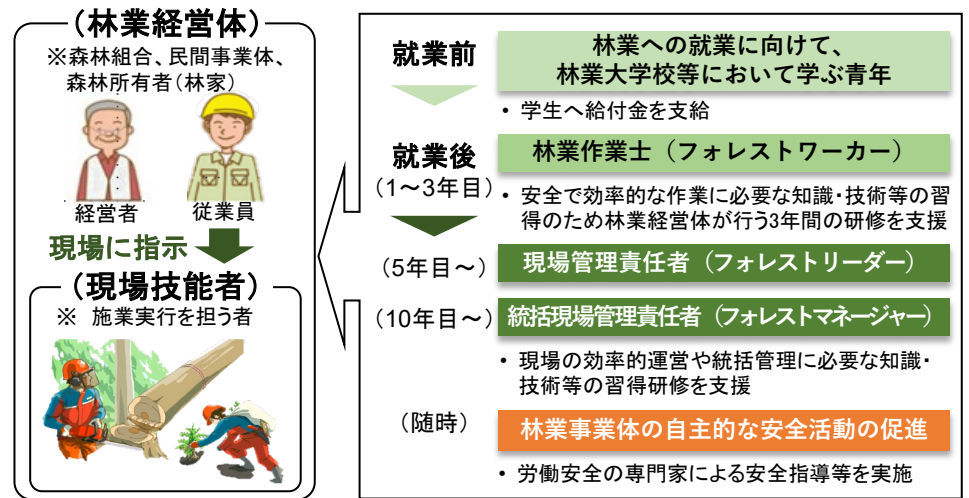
（林業経営体）
※森林組合、民間事業体、森林所有者（林家）

経営者　従業員

現場に指示

（現場技能者）
※　施業実行を担う者

就業前
林業への就業に向けて、林業大学校等において学ぶ青年
・学生へ給付金を支給

就業後
（1〜3年目）
林業作業士（フォレストワーカー）
・安全で効率的な作業に必要な知識・技術等の習得のため林業経営体が行う3年間の研修を支援

（5年目〜）
現場管理責任者（フォレストリーダー）

（10年目〜）
統括現場管理責任者（フォレストマネージャー）
・現場の効率的運営や統括管理に必要な知識・技術等の習得研修を支援

（随時）
林業事業体の自主的な安全活動の促進
・労働安全の専門家による安全指導等を実施